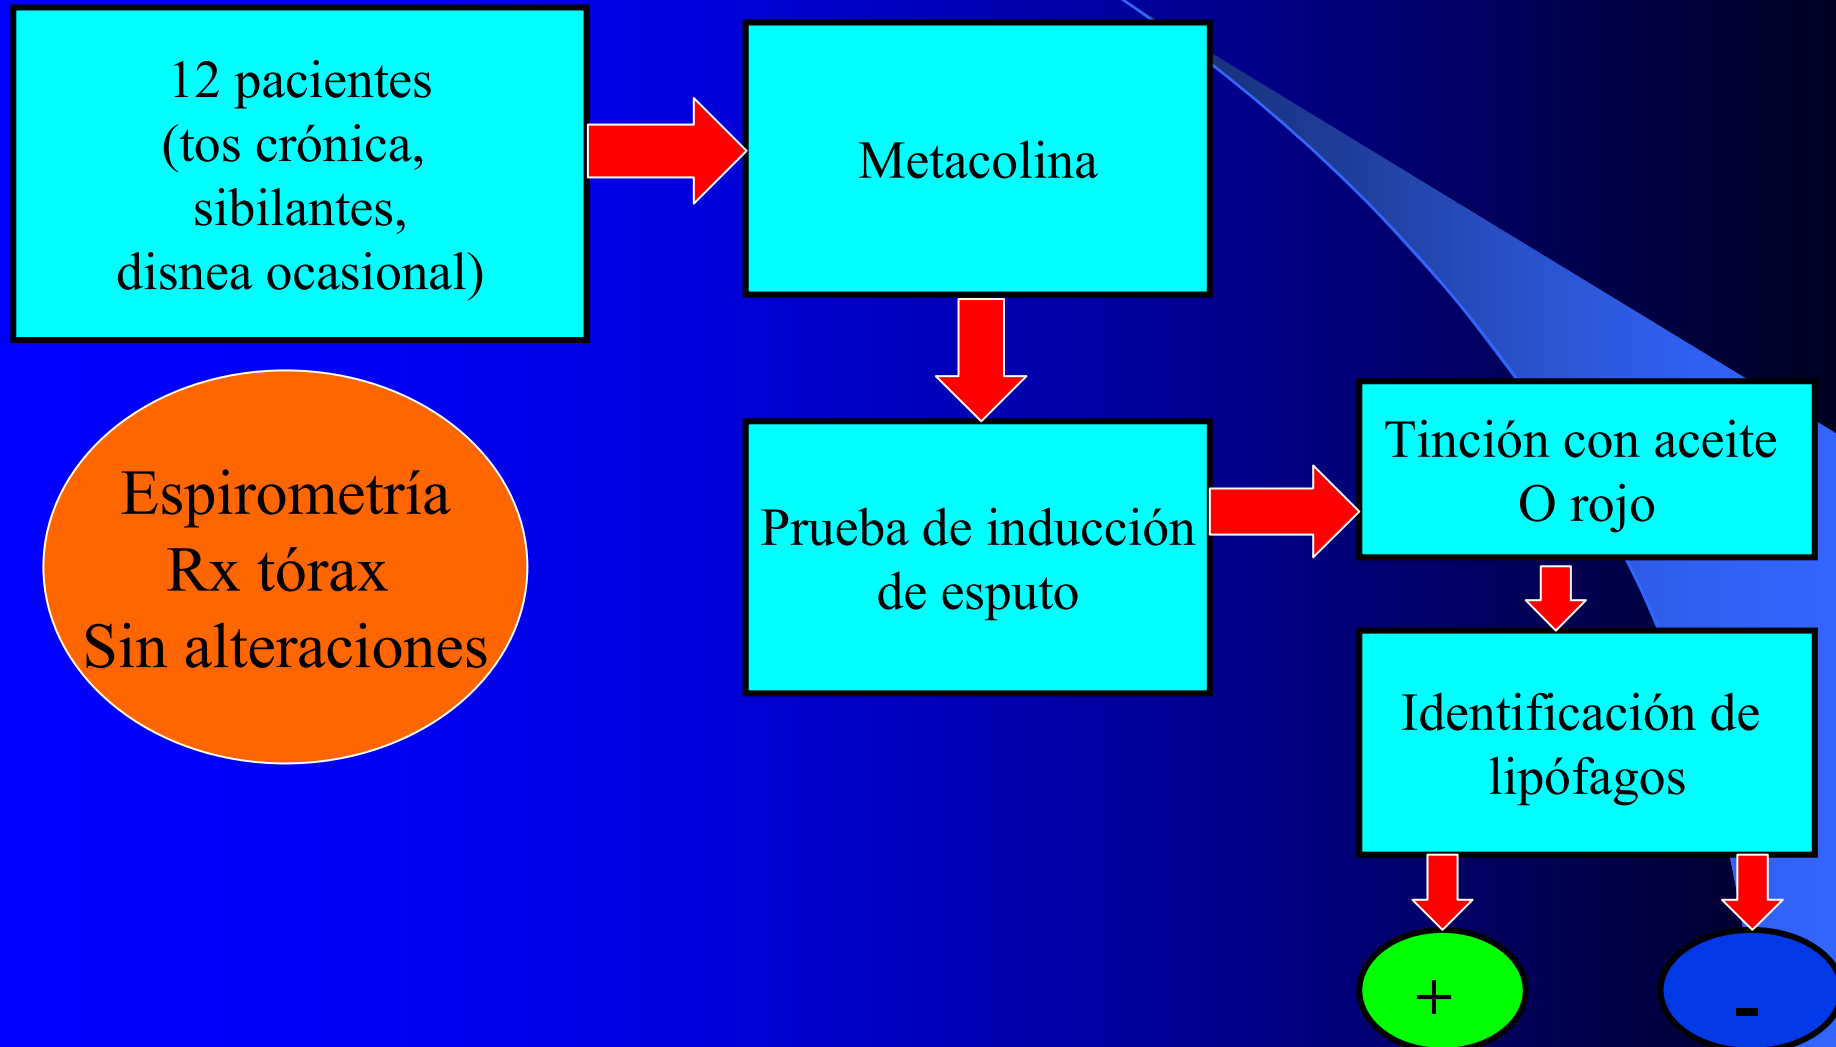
12 pacientes
(tos crónica,
sibilantes,
disnea ocasional)

Metacolina

Espirometría
Rx tórax
Sin alteraciones

Prueba de inducción de esputo

Tinción con aceite
O rojo

Identificación de lipófagos

+

-